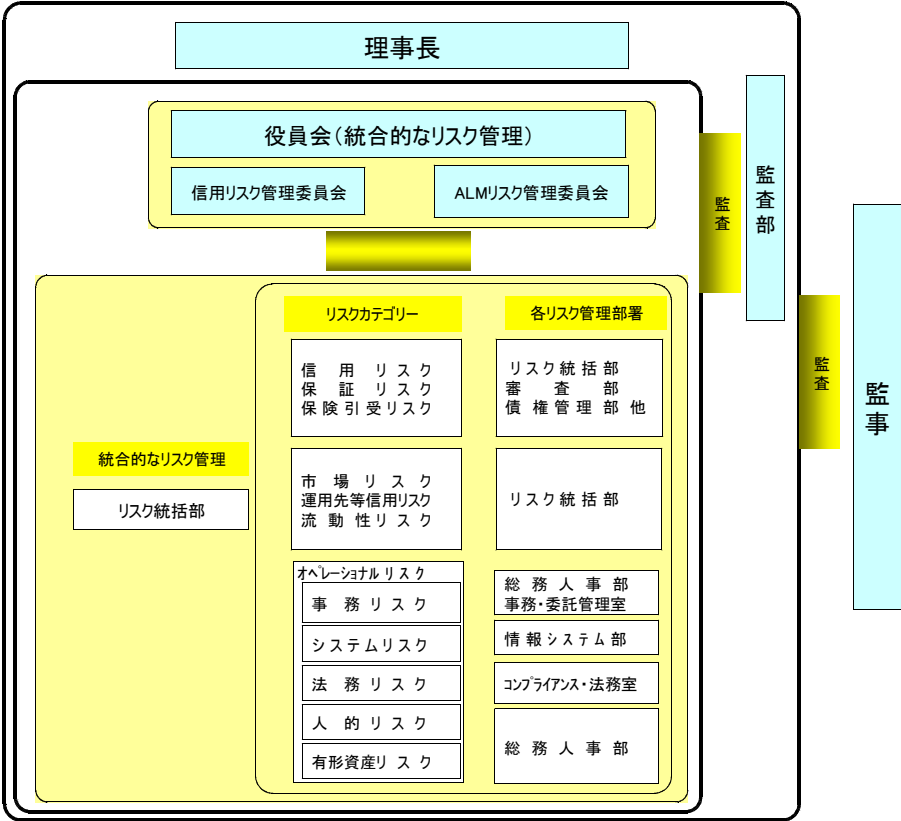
理事長

役員会（統合的なリスク管理）

信用リスク管理委員会

ALMリスク管理委員会

監査

監査部

監査

監事

統合的なリスク管理

リスク統括部

リスクカテゴリー

各リスク管理部署

信用リスク
保証リスク
保険引受リスク

リスク統括部
審査部
債権管理部他

市場リスク
運用先等信用リスク
流動性リスク

リスク統括部

オペレーショナルリスク

事務リスク

総務人事部
事務・委託管理室

システムリスク

情報システム部

法務リスク

コンプライアンス・法務室

人的リスク

有形資産リスク

総務人事部